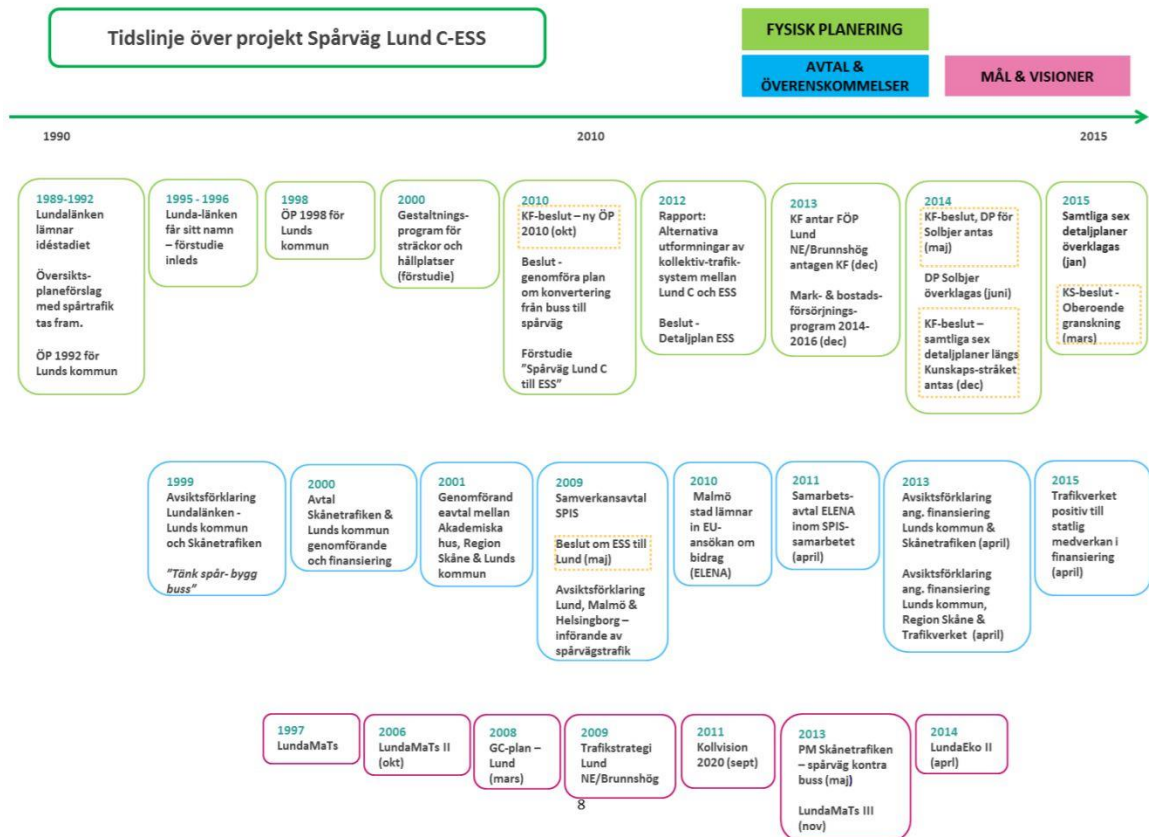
Tidslinje över projekt Spårväg Lund C-ESS

FYSISK PLANERING

AVTAL & ÖVERENSKOMMELSER

MÅL & VISIONER

1990

2010

2015

1989-1992
Lundalänken lämnar idéstadiet

Översiktsplaneförslag med spårtrafik tas fram.

ÖP 1992 för Lunds kommun

1995 - 1996
Lunda-länken får sitt namn – förstudie inleds

1998
ÖP 1998 för Lunds kommun

2000
Gestaltningsprogram för sträckor och hållplatser (förstudie)

2010
KF-beslut – ny ÖP 2010 (okt)

Beslut - genomföra plan om konvertering från buss till spårväg

Förstudie "Spårväg Lund C till ESS"

2012
Rapport: Alternativa utformningar av kollektiv-trafiksystem mellan Lund C och ESS

Beslut - Detaljplan ESS

2013
KF antar FÖP Lund NE/Brunnshög antagen KF (dec)

Mark- & bostadsförsörjningsprogram 2014-2016 (dec)

2014
KF-beslut, DP för Solbjer antas (maj)

DP Solbjer överklagas (juni)

KF-beslut – samtliga sex detaljplaner längs Kunskaps-stråket antas (dec)

2015
Samtliga sex detaljplaner överklagas (jan)

KS-beslut - Oberoende granskning (mars)

1999
Avsiktsförklaring Lundalänken - Lunds kommun och Skånetrafiken

"Tänk spår- bygg buss"

2000
Avtal Skånetrafiken & Lunds kommun genomförande och finansiering

2001
Genomförand eavtal mellan Akademiska hus, Region Skåne & Lunds kommun

2009
Samverkansavtal SPIS

Beslut om ESS till Lund (maj)

Avsiktsförklaring Lund, Malmö & Helsingborg – införande av spårvägstrafik

2010
Malmö stad lämnar in EU-ansökan om bidrag (ELENA)

2011
Samarbetsavtal ELENA inom SPIS-samarbetet (april)

2013
Avsiktsförklaring ang. finansiering Lunds kommun & Skånetrafiken (april)

Avsiktsförklaring ang. finansiering Lunds kommun, Region Skåne & Trafikverket (april)

2015
Trafikverket positiv till statlig medverkan i finansiering (april)

1997
LundaMaTs

2006
LundaMaTs II (okt)

2008
GC-plan – Lund (mars)

2009
Trafikstrategi Lund NE/Brunnshög

2011
Kollvision 2020 (sept)

2013
PM Skånetrafiken – spårväg kontra buss (maj)

LundaMaTs III (nov)

2014
LundaEko II (aprl)

8